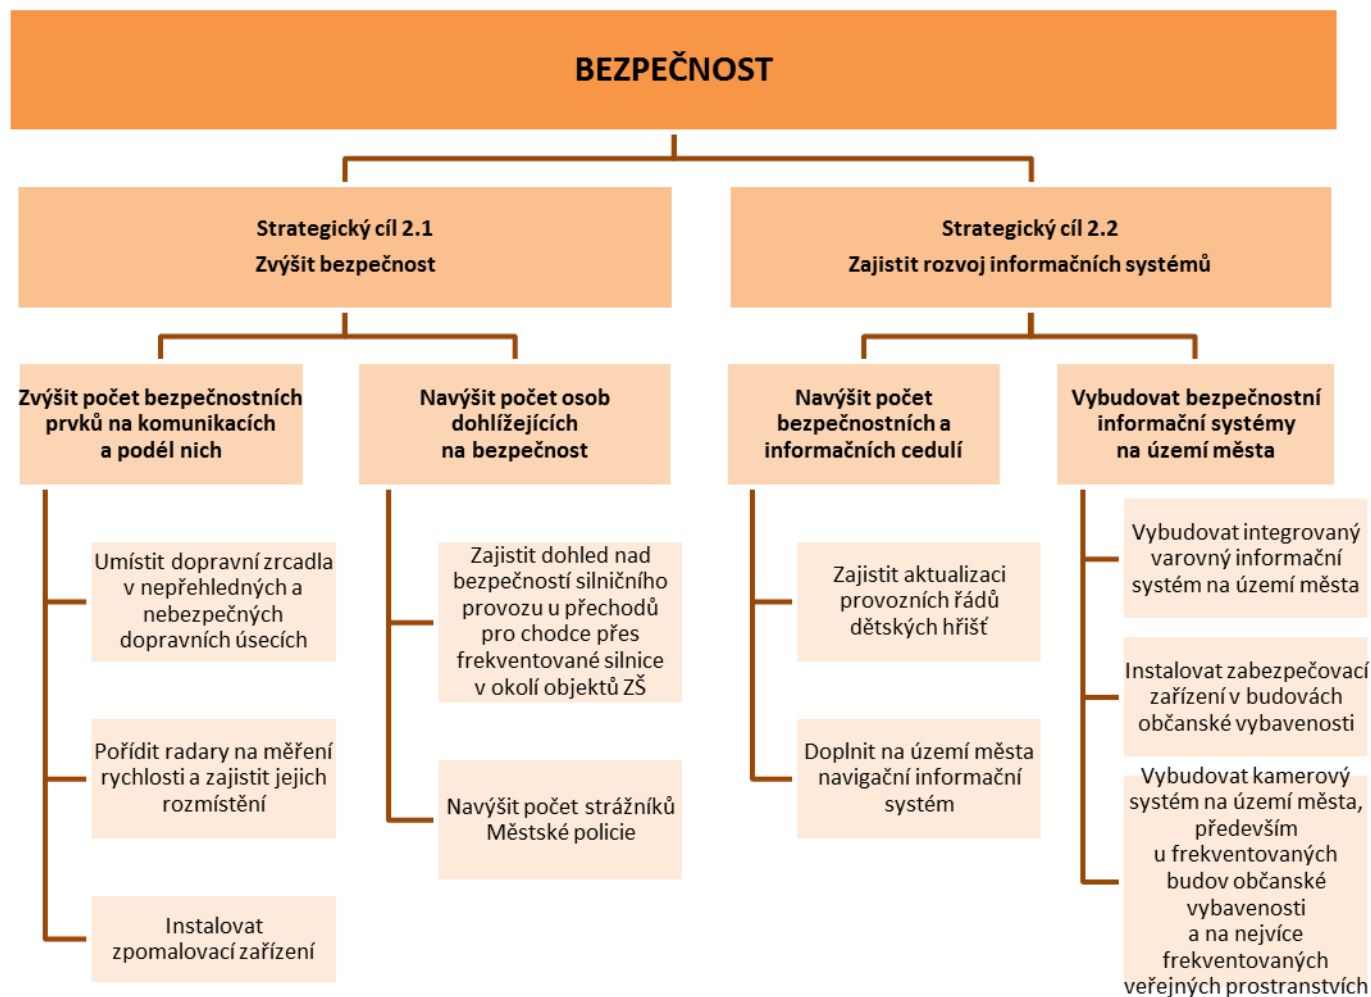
BEZPEČNOST

Strategický cíl 2.1
Zvýšit bezpečnost

Strategický cíl 2.2
Zajistit rozvoj informačních systémů

Zvýšit počet bezpečnostních prvků na komunikacích a podél nich

Umístit dopravní zrcadla v nepřehledných a nebezpečných dopravních úsecích

Pořídit radary na měření rychlosti a zajistit jejich rozmístění

Instalovat zpomalovací zařízení

Navýšit počet osob dohlížejících na bezpečnost

Zajistit dohled nad bezpečností silničního provozu u přechodů pro chodce přes frekventované silnice v okolí objektů ZŠ

Navýšit počet strážníků Městské policie

Navýšit počet bezpečnostních a informačních cedulí

Zajistit aktualizaci provozních řádů dětských hřišť

Doplnit na území města navigační informační systém

Vybudovat bezpečnostní informační systémy na území města

Vybudovat integrovaný varovný informační systém na území města

Instalovat zabezpečovací zařízení v budovách občanské vybavenosti

Vybudovat kamerový systém na území města, především u frekventovaných budov občanské vybavenosti a na nejvíce frekventovaných veřejných prostranstvích